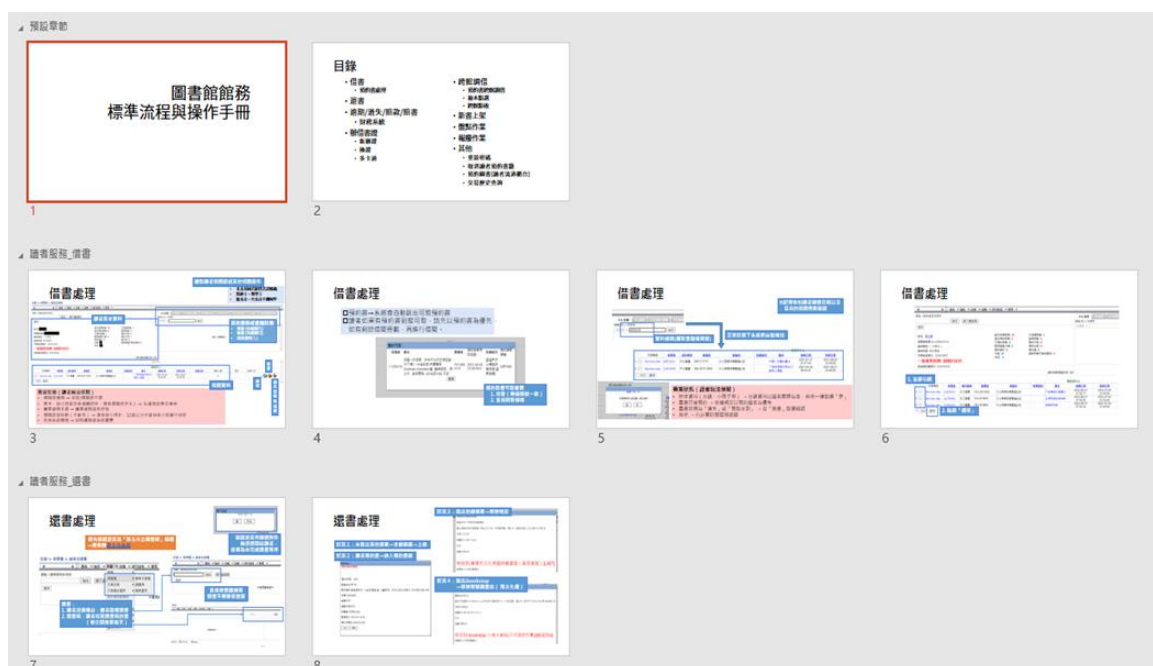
預設章節

圖書館館務
標準流程與操作手冊

1

目錄

- 借書
  - 預約書處理
- 還書
- 逾期/遺失/賠償/罰書
  - 財務系統
- 辦借書證
  - 教職員
  - 換證
  - 多卡通
- 跨館調借
  - 館際調借說明
  - 館本調借
  - 跨館服務
- 新書上架
- 盤點作業
- 報廢作業
- 其他
  - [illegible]
  - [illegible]
  - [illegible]
  - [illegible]

2

讀者服務_借書

借書處理

3

借書處理

4

借書處理

5

借書處理

6

讀者服務_還書

還書處理

7

還書處理

8